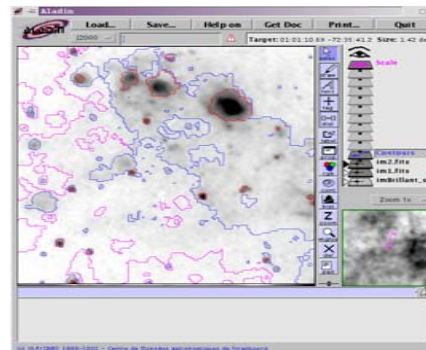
Aladin

Load... Save... Help on Get Doc Print... Quit

Aladin

J2000

Target: 01:01:10.69 -72:35:41.2 Size: 1.42 de

Scale

Contours

im2.fits

im1.fits

imBrillant_s

Zoom 1x

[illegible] 1999-2002 - Centre de Données astronomiques de Strasbourg